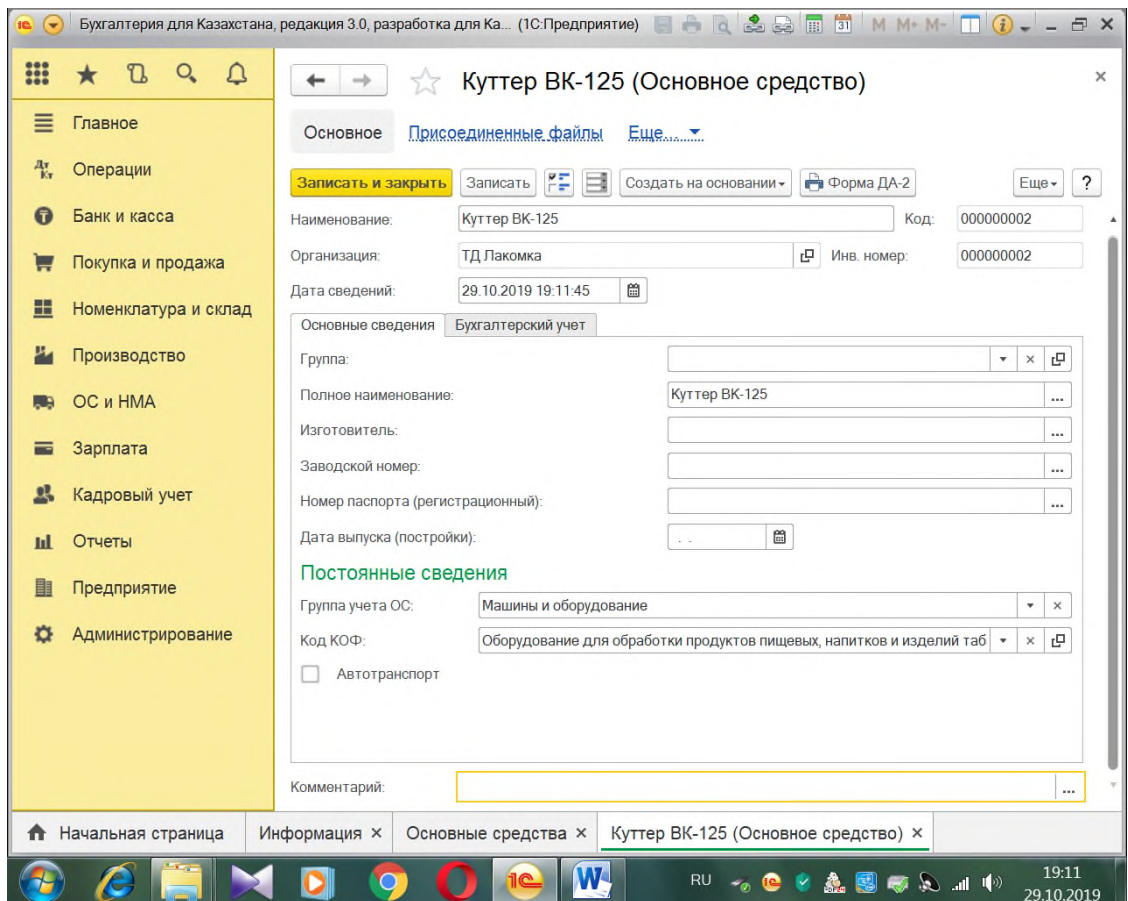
1С Бухгалтерия для Казахстана, редакция 3.0, разработка для Ка... (1С:Предприятие) M M+ M-

Главное
Операции
Банк и касса
Покупка и продажа
Номенклатура и склад
Производство
ОС и НМА
Зарплата
Кадровый учет
Отчеты
Предприятие
Администрирование

Куттер ВК-125 (Основное средство)

Основное Присоединенные файлы Еще...

Записать и закрыть Записать Создать на основании Форма ДА-2 Еще ?

Наименование: Куттер ВК-125 Код: 000000002
Организация: ТД Лакомка Инв. номер: 000000002
Дата сведений: 29.10.2019 19:11:45

Основные сведения Бухгалтерский учет

Группа:
Полное наименование: Куттер ВК-125
Изготовитель:
Заводской номер:
Номер паспорта (регистрационный):
Дата выпуска (постройки): . .

Постоянные сведения
Группа учета ОС: Машины и оборудование
Код КОФ: Оборудование для обработки продуктов пищевых, напитков и изделий таб
Автотранспорт

Комментарий:

Начальная страница Информация × Основные средства × Куттер ВК-125 (Основное средство) ×

RU 19:11 29.10.2019